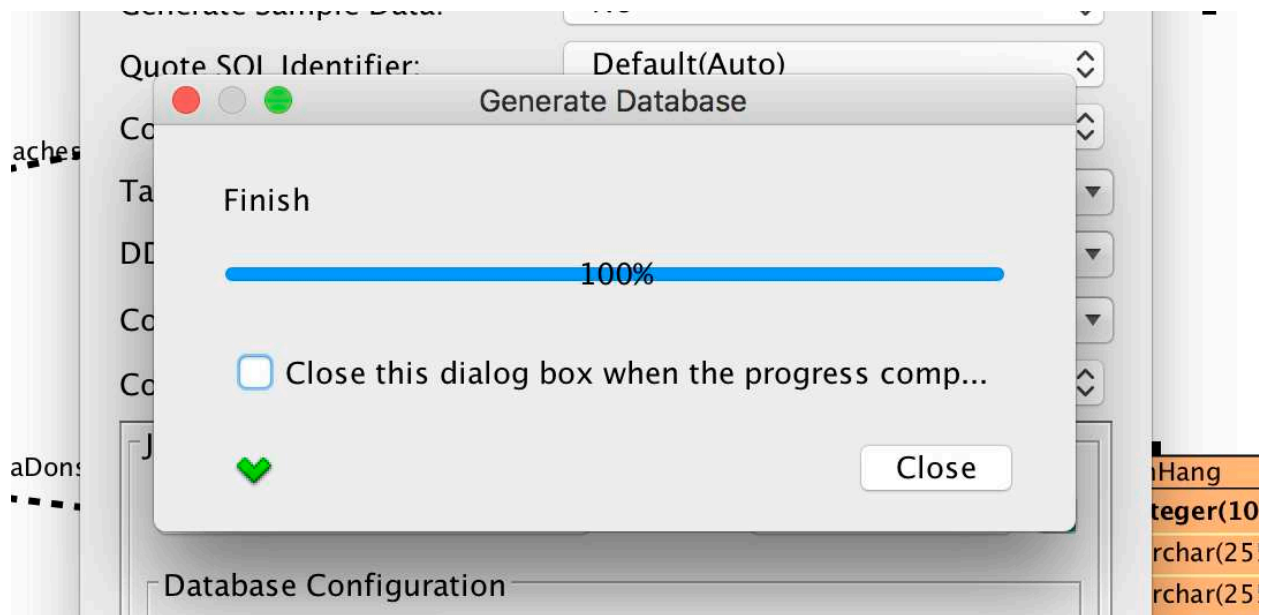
Quote SQL Identifier:
Default(Auto)
Generate Database
Co
aches
Ta
Finish
DD
100%
Co
Close this dialog box when the progress comp...
Co
J
aDons
Close
nHang
teger(10
rchar(25
rchar(25
Database Configuration